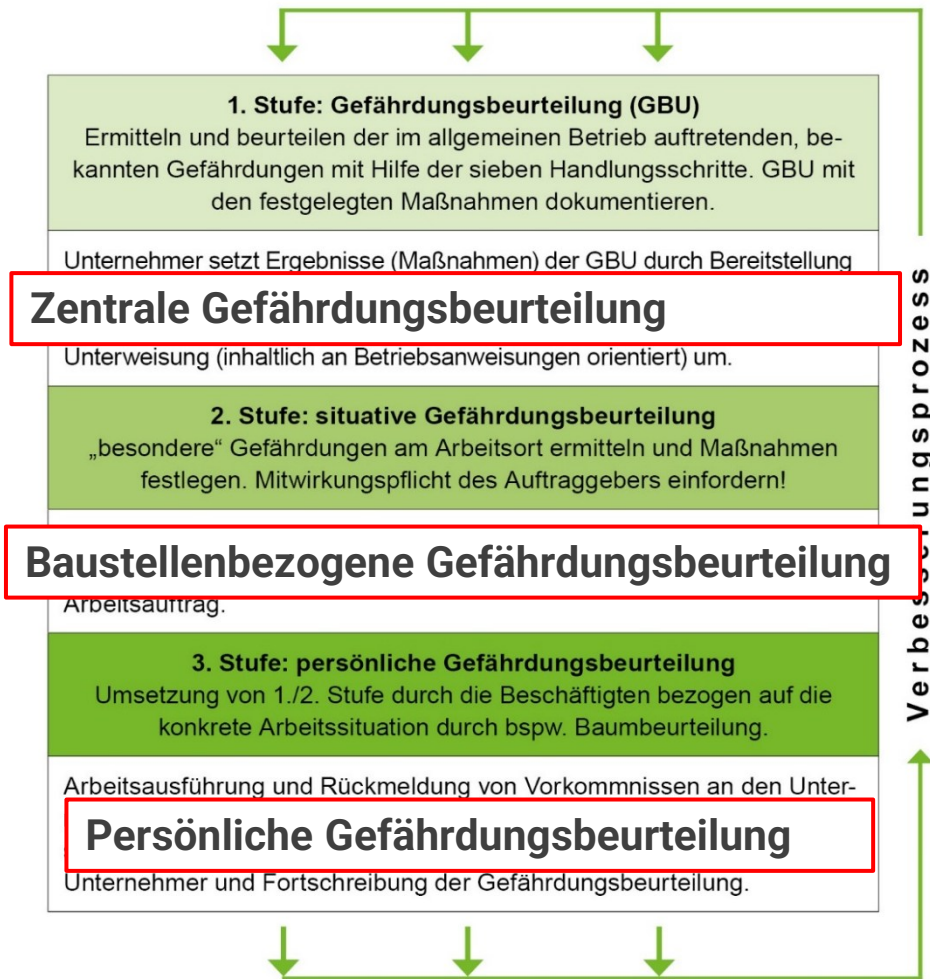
1. Stufe: Gefährdungsbeurteilung (GBU)
Ermitteln und beurteilen der im allgemeinen Betrieb auftretenden, bekannten Gefährdungen mit Hilfe der sieben Handlungsschritte. GBU mit den festgelegten Maßnahmen dokumentieren.

Unternehmer setzt Ergebnisse (Maßnahmen) der GBU durch Bereitstellung

Zentrale Gefährdungsbeurteilung

Unterweisung (inhaltlich an Betriebsanweisungen orientiert) um.

2. Stufe: situative Gefährdungsbeurteilung
„besondere" Gefährdungen am Arbeitsort ermitteln und Maßnahmen festlegen. Mitwirkungspflicht des Auftraggebers einfordern!

Baustellenbezogene Gefährdungsbeurteilung

Arbeitsauftrag.

3. Stufe: persönliche Gefährdungsbeurteilung
Umsetzung von 1./2. Stufe durch die Beschäftigten bezogen auf die konkrete Arbeitssituation durch bspw. Baumbeurteilung.

Arbeitsausführung und Rückmeldung von Vorkommnissen an den Unter-

Persönliche Gefährdungsbeurteilung

Unternehmer und Fortschreibung der Gefährdungsbeurteilung.

Verbesserungsprozess